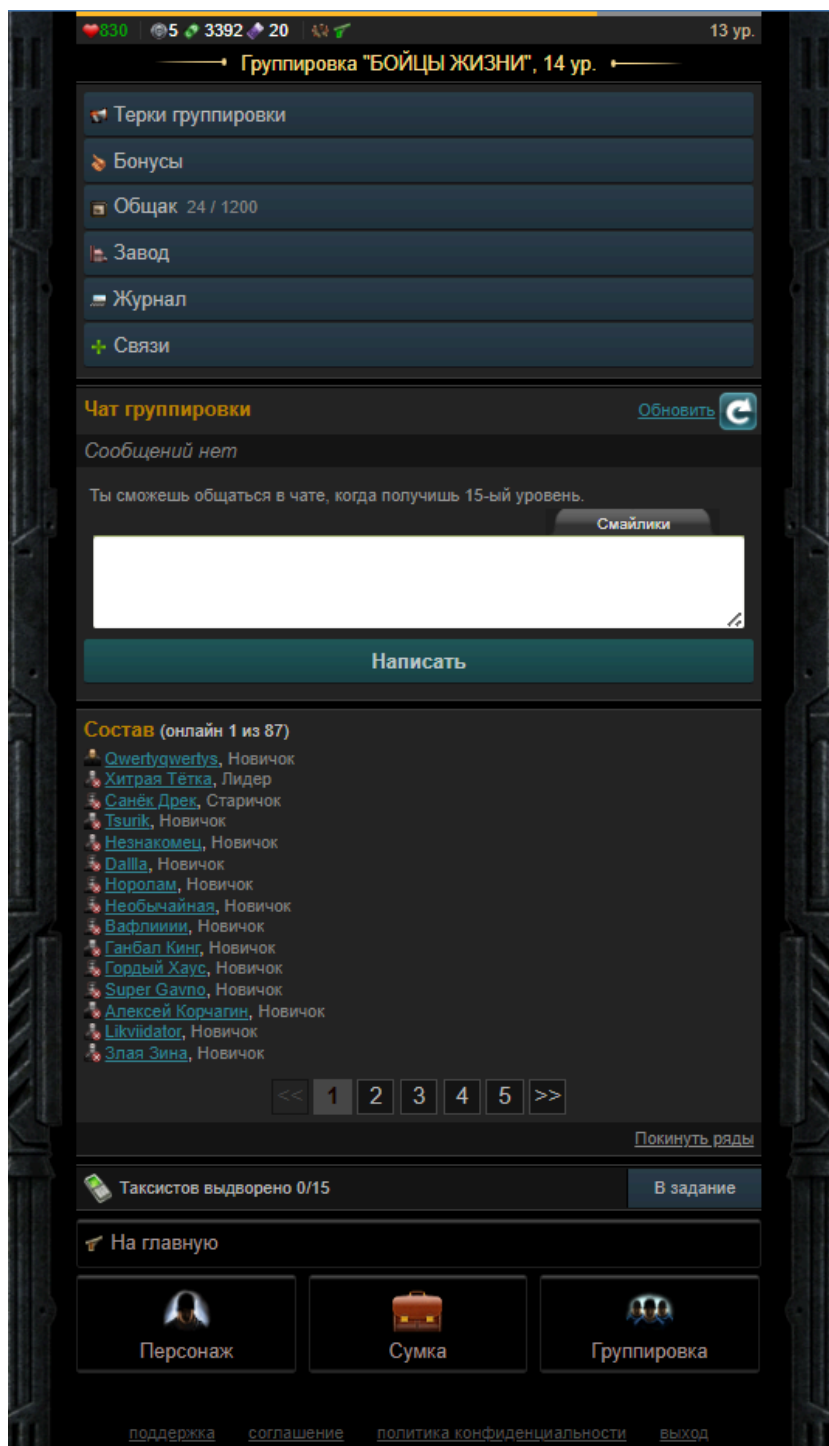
830 5 3392 20 13 ур.

Группировка "БОЙЦЫ ЖИЗНИ", 14 ур.

Терки группировки

Бонусы

Общак 24 / 1200

Завод

Журнал

Связи

Чат группировки Обновить

Сообщений нет

Ты сможешь общаться в чате, когда получишь 15-ый уровень.

Смайлики

Написать

Состав (онлайн 1 из 87)

Qwertyqwertys, Новичок
Хитрая Тётка, Лидер
Санёк Дрек, Старичок
Tsurik, Новичок
Незнакомец, Новичок
Dallla, Новичок
Норолам, Новичок
Необычайная, Новичок
Вафлииии, Новичок
Ганбал Кинг, Новичок
Гордый Хаус, Новичок
Super Gavno, Новичок
Алексей Корчагин, Новичок
Likviidator, Новичок
Злая Зина, Новичок

<< 1 2 3 4 5 >>

Покинуть ряды

Таксистов выдворено 0/15 В задание

На главную

Персонаж Сумка Группировка

поддержка соглашение политика конфиденциальности выход